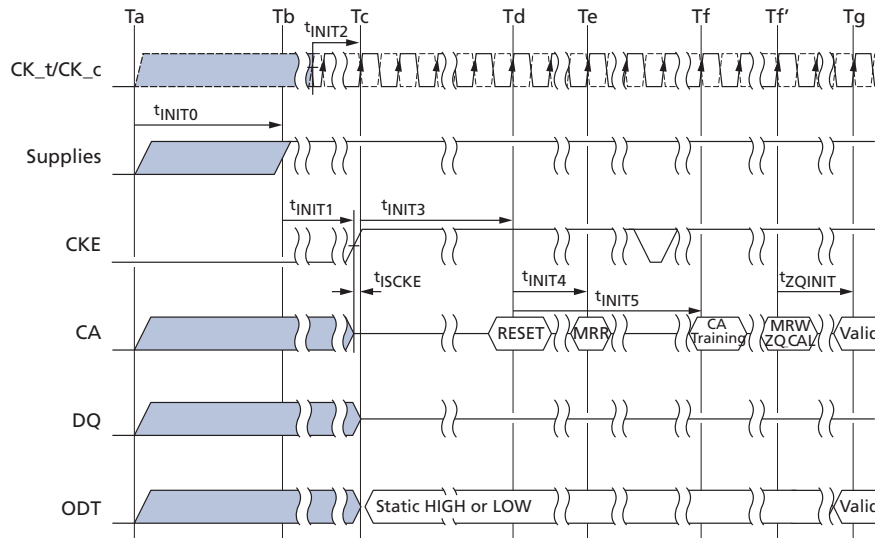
Ta Tb Tc Td Te Tf Tf' Tg

$t_{INIT2}$

CK_t/CK_c

$t_{INIT0}$

Supplies

$t_{INIT1}$ $t_{INIT3}$

CKE

$t_{ISCKE}$ $t_{INIT4}$ $t_{ZQINIT}$

$t_{INIT5}$

CA RESET MRR CA Training MRW ZQ CAL Valid

DQ

ODT Static HIGH or LOW Valid